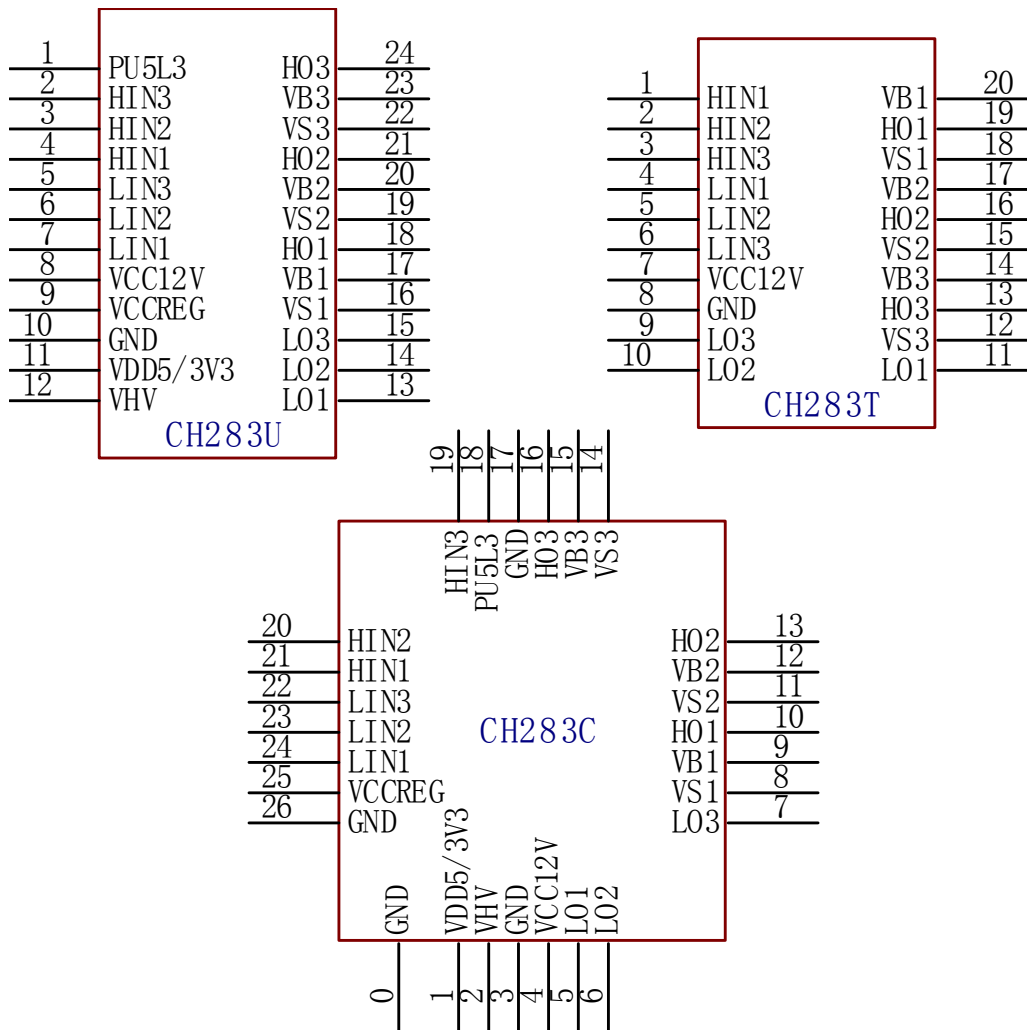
1 PU5L3
2 HIN3
3 HIN2
4 HIN1
5 LIN3
6 LIN2
7 LIN1
8 VCC12V
9 VCCREG
10 GND
11 VDD5/3V3
12 VHV

HO3 24
VB3 23
VS3 22
HO2 21
VB2 20
VS2 19
HO1 18
VB1 17
VS1 16
LO3 15
LO2 14
LO1 13

CH283U

1 HIN1
2 HIN2
3 HIN3
4 LIN1
5 LIN2
6 LIN3
7 VCC12V
8 GND
9 LO3
10 LO2

VB1 20
HO1 19
VS1 18
VB2 17
HO2 16
VS2 15
VB3 14
HO3 13
VS3 12
LO1 11

CH283T

19 HIN3
18 PU5L3
17 GND
16 HO3
15 VB3
14 VS3

20 HIN2
21 HIN1
22 LIN3
23 LIN2
24 LIN1
25 VCCREG
26 GND

HO2 13
VB2 12
VS2 11
HO1 10
VB1 9
VS1 8
LO3 7

CH283C

0 GND
1 VDD5/3V3
2 VHV
3 GND
4 VCC12V
5 LO1
6 LO2